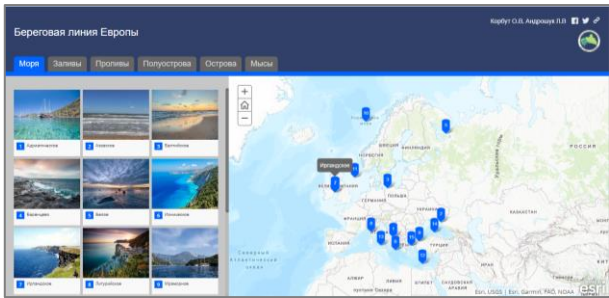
Береговая линия Европы
Корбут О.В, Андрощук Л.В

Моря
Заливы
Проливы
Полуострова
Острова
Мысы

1 Адриатическое
2 Северное
3 Балтийское
4 Баренцево
5 Азовское
6 Ионическое
7 Ирландское
8 Лигурийское
9 Норвежское

+
−

Ирландское

Esri, USGS | Esri, Garmin, FAO, NOAA
esri